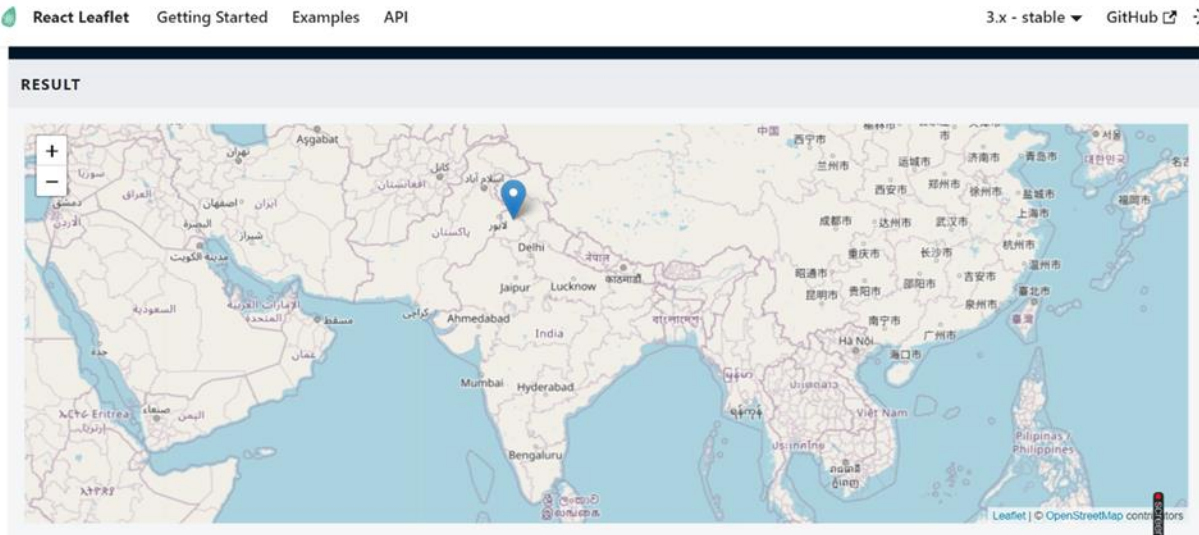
React Leaflet Getting Started Examples API

3.x - stable ▾ GitHub

RESULT

+
−

Aşgabat
تهران
کابل
اسلام آباد
افغانستان
پاکستان
لاہور
Delhi
नेपाल
काठमाडौं
Jaipur
Lucknow
كراچى
Ahmedabad
India
বাংলাদেশ
Mumbai
Hyderabad
Bengaluru
ශ්‍රී ලංකාව
இலங்கை
ایران
اصفهان
شیراز
العراق
البصرة
سوريا
دمشق
الأردن
الكويت
السعودية
الإمارات العربية المتحدة
مسقط
عمان
جدة
اليمن
صنعاء
Eritrea
ኤርትራ
ኢትዮጵያ
中国
西宁市
兰州市
西安市
郑州市
济南市
青岛市
成都市
达州市
武汉市
上海市
杭州市
重庆市
长沙市
昭通市
贵阳市
邵阳市
吉安市
昆明市
泉州市
台北市
南宁市
广州市
Hà Nội
海口市
Việt Nam
ประเทศไทย
Pilipinas / Philippines
대한민국
福岡市

Leaflet | © OpenStreetMap contributors